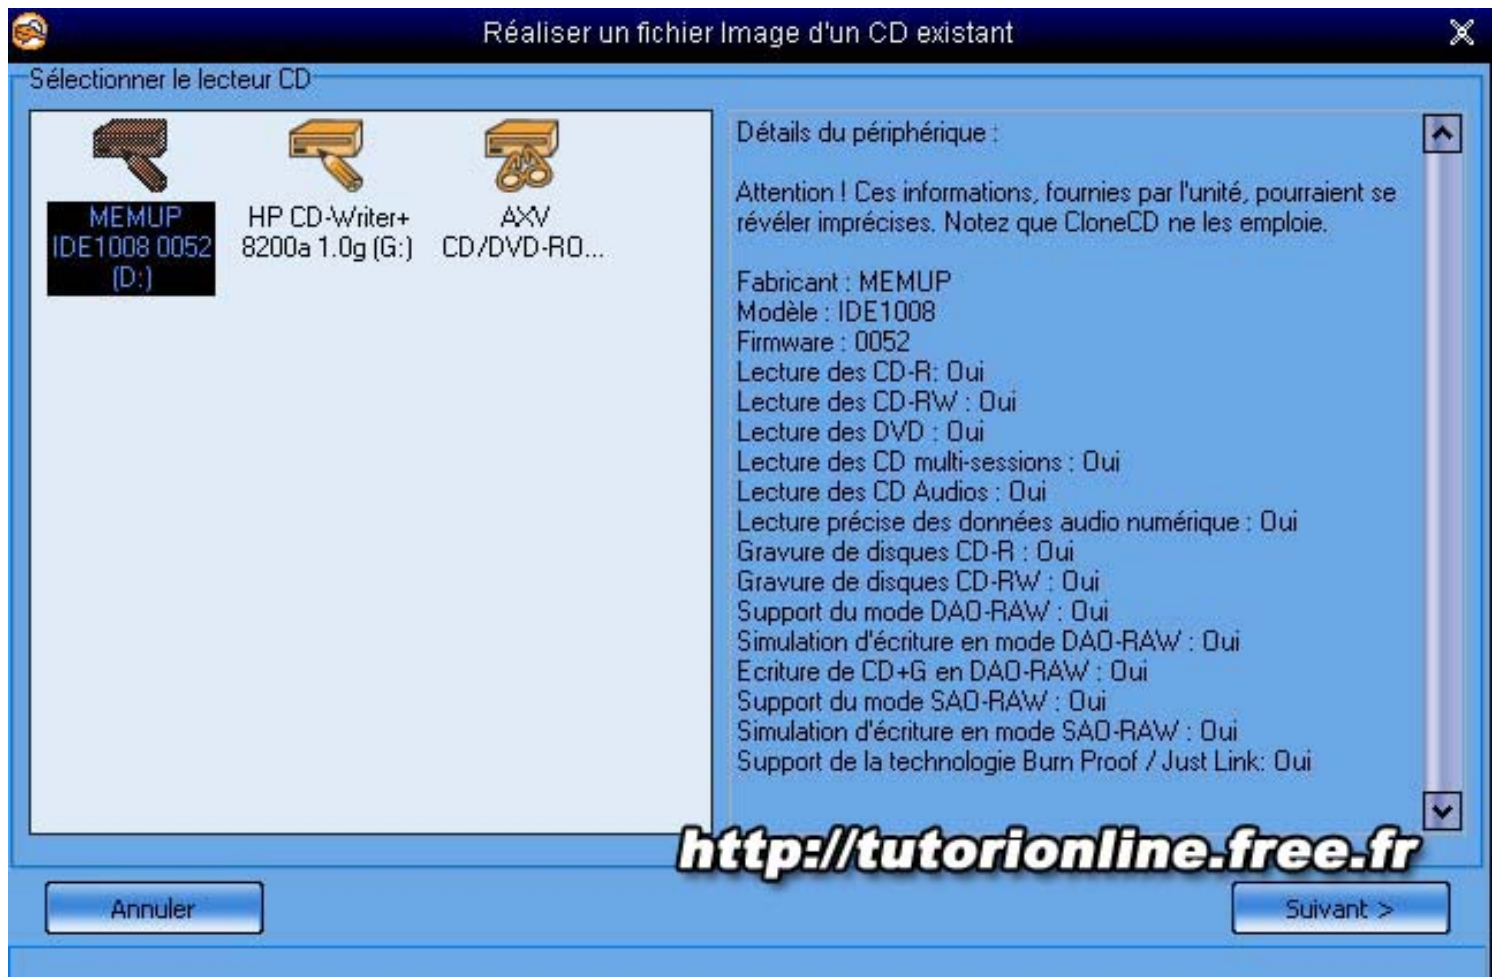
Réaliser un fichier Image d'un CD existant

Sélectionner le lecteur CD

MEMUP IDE1008 0052 (D:)

HP CD-Writer+ 8200a 1.0g (G:)

AXV CD/DVD-RO...

Détails du périphérique :

Attention ! Ces informations, fournies par l'unité, pourraient se révéler imprécises. Notez que CloneCD ne les emploie.

Fabricant : MEMUP
Modèle : IDE1008
Firmware : 0052
Lecture des CD-R: Oui
Lecture des CD-RW : Oui
Lecture des DVD : Oui
Lecture des CD multi-sessions : Oui
Lecture des CD Audios : Oui
Lecture précise des données audio numérique : Oui
Gravure de disques CD-R : Oui
Gravure de disques CD-RW : Oui
Support du mode DAO-RAW : Oui
Simulation d'écriture en mode DAO-RAW : Oui
Ecriture de CD+G en DAO-RAW : Oui
Support du mode SAO-RAW : Oui
Simulation d'écriture en mode SAO-RAW : Oui
Support de la technologie Burn Proof / Just Link: Oui

http://tutorionline.free.fr

Annuler

Suivant >